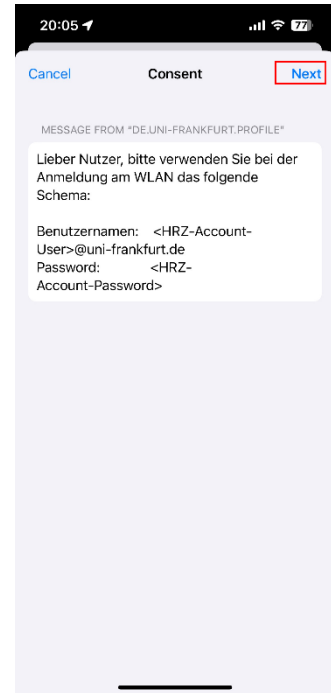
20:05

77

Cancel Consent Next

MESSAGE FROM "DE.UNI-FRANKFURT.PROFILE"

Lieber Nutzer, bitte verwenden Sie bei der Anmeldung am WLAN das folgende Schema:

Benutzernamen: <HRZ-Account-User>@uni-frankfurt.de
Password: <HRZ-Account-Password>